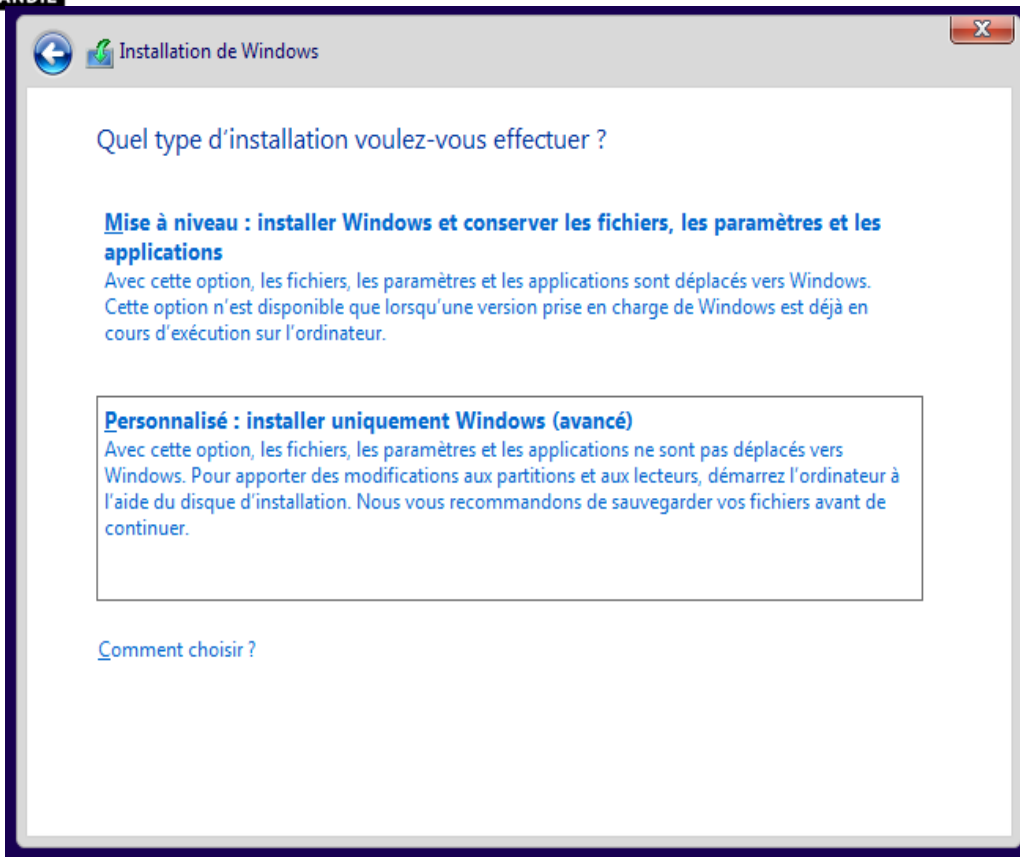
Installation de Windows

Quel type d'installation voulez-vous effectuer ?

Mise à niveau : installer Windows et conserver les fichiers, les paramètres et les applications
Avec cette option, les fichiers, les paramètres et les applications sont déplacés vers Windows. Cette option n'est disponible que lorsqu'une version prise en charge de Windows est déjà en cours d'exécution sur l'ordinateur.

Personnalisé : installer uniquement Windows (avancé)
Avec cette option, les fichiers, les paramètres et les applications ne sont pas déplacés vers Windows. Pour apporter des modifications aux partitions et aux lecteurs, démarrez l'ordinateur à l'aide du disque d'installation. Nous vous recommandons de sauvegarder vos fichiers avant de continuer.

Comment choisir ?